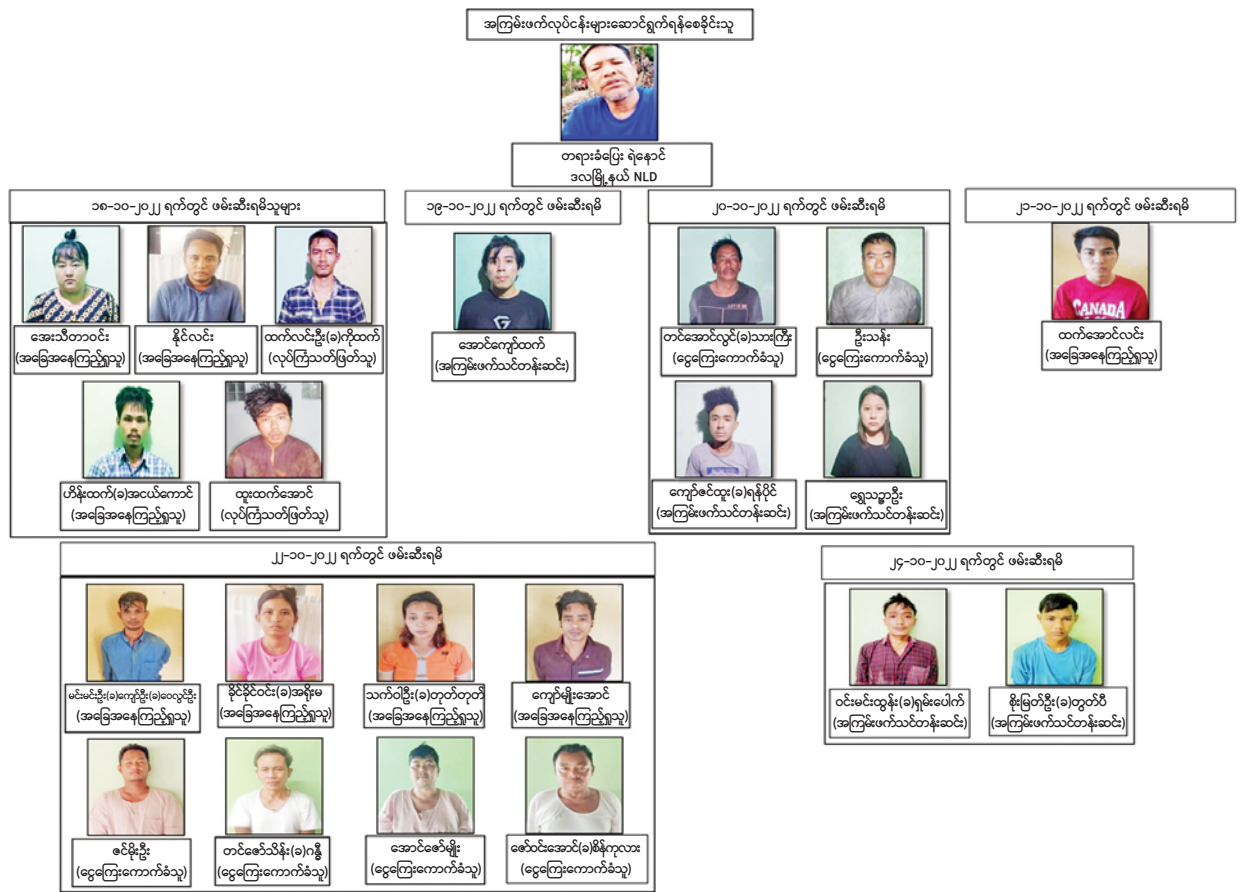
အကြမ်းဖက်လုပ်ငန်းများဆောင်ရွက်ရန်စေခိုင်းသူ

တရားခံပြေး ရဲနောင်
ဒလမြို့နယ် NLD

၁၈-၁၀-၂၀၂၂ ရက်တွင် ဖမ်းဆီးရမိသူများ

အေးသီတာဝင်း
(အခြေအနေကြည့်ရှုသူ)

နိုင်လင်း
(အခြေအနေကြည့်ရှုသူ)

ထက်လင်းဦး(ခ)ကိုထက်
(လုပ်ကြံသတ်ဖြတ်သူ)

ဟိန်းထက်(ခ)အငယ်ကောင်
(အခြေအနေကြည့်ရှုသူ)

ထူးထက်အောင်
(လုပ်ကြံသတ်ဖြတ်သူ)

၁၉-၁၀-၂၀၂၂ ရက်တွင် ဖမ်းဆီးရမိ

အောင်ကျော်ထက်
(အကြမ်းဖက်သင်တန်းဆင်း)

၂၀-၁၀-၂၀၂၂ ရက်တွင် ဖမ်းဆီးရမိ

တင်အောင်လွင်(ခ)သားကြီး
(ငွေကြေးကောက်ခံသူ)

ဦးသန်း
(ငွေကြေးကောက်ခံသူ)

ကျော်ဇင်ထူး(ခ)ရန်ပိုင်
(အကြမ်းဖက်သင်တန်းဆင်း)

ရွှေသဥ္စာဦး
(အကြမ်းဖက်သင်တန်းဆင်း)

၂၁-၁၀-၂၀၂၂ ရက်တွင် ဖမ်းဆီးရမိ

ထက်အောင်လင်း
(အခြေအနေကြည့်ရှုသူ)

၂၂-၁၀-၂၀၂၂ ရက်တွင် ဖမ်းဆီးရမိ

မင်းမင်းဦး(ခ)ကျော်ဦး(ခ)လေလွင့်ဦး
(အခြေအနေကြည့်ရှုသူ)

ခိုင်ခိုင်ဝင်း(ခ)အရိုးမ
(အခြေအနေကြည့်ရှုသူ)

သက်ဝါဦး(ခ)တုတ်တုတ်
(အခြေအနေကြည့်ရှုသူ)

ကျော်မျိုးအောင်
(အခြေအနေကြည့်ရှုသူ)

ဇင်မိုးဦး
(ငွေကြေးကောက်ခံသူ)

တင်ဇော်သိန်း(ခ)ဂန္ဓီ
(ငွေကြေးကောက်ခံသူ)

အောင်ဇော်မျိုး
(ငွေကြေးကောက်ခံသူ)

ဇော်ဝင်းအောင်(ခ)စိန်ကုလား
(ငွေကြေးကောက်ခံသူ)

၂၄-၁၀-၂၀၂၂ ရက်တွင် ဖမ်းဆီးရမိ

ဝင်းမင်းထွန်း(ခ)ရှမ်းပေါက်
(အကြမ်းဖက်သင်တန်းဆင်း)

စိုးမြတ်ဦး(ခ)ထွတ်ဂီ
(အကြမ်းဖက်သင်တန်းဆင်း)